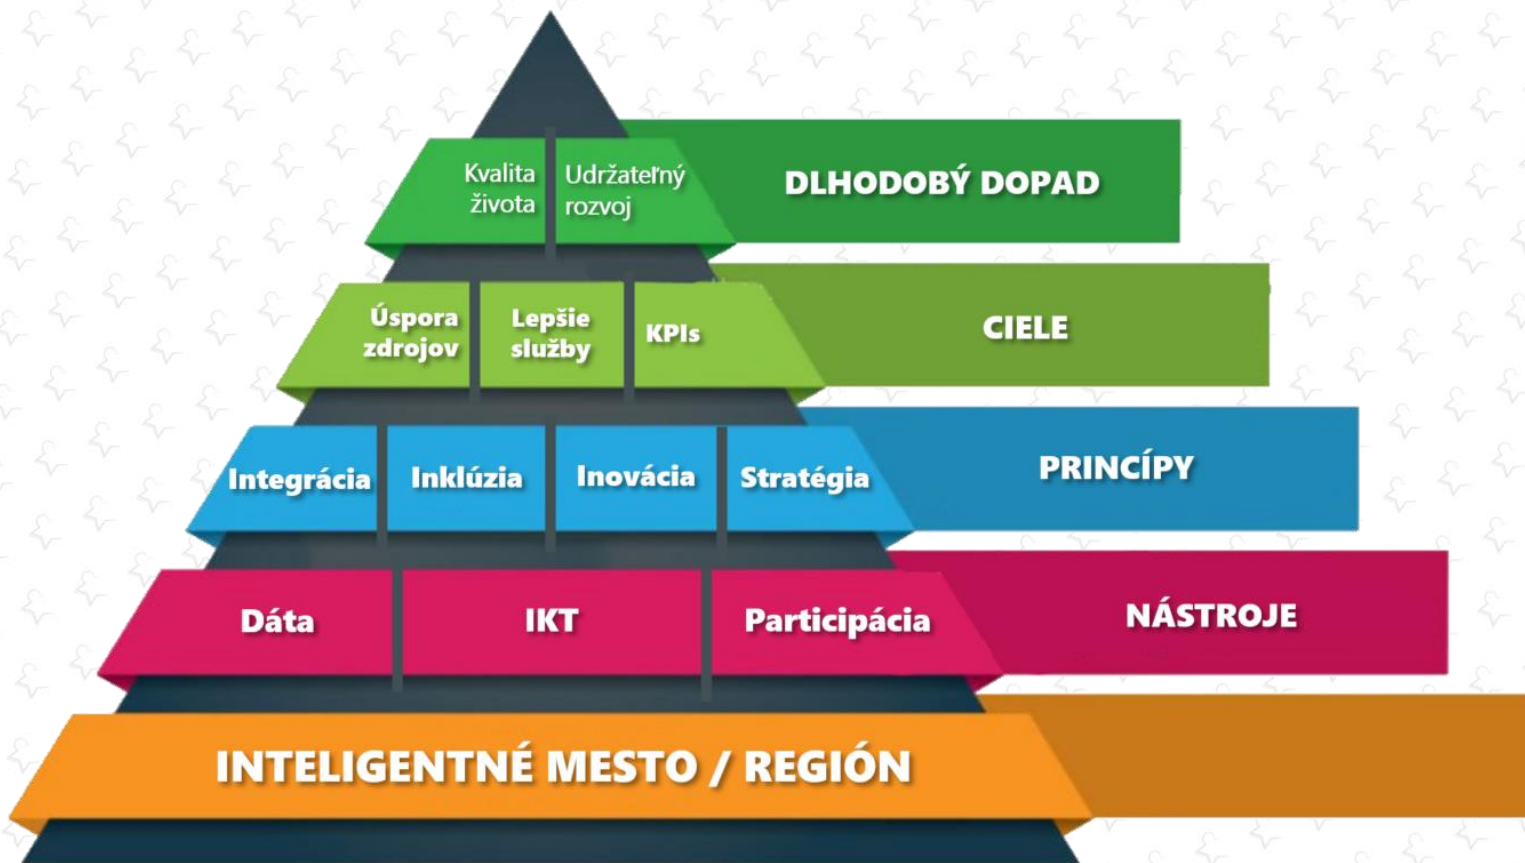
Kvalita života

Udržateľný rozvoj

DLHODOBÝ DOPAD

Úspora zdrojov

Lepšie služby

KPIs

CIELE

Integrácia

Inklúzia

Inovácia

Stratégia

PRINCÍPY

Dáta

IKT

Participácia

NÁSTROJE

INTELIGENTNÉ MESTO / REGIÓN